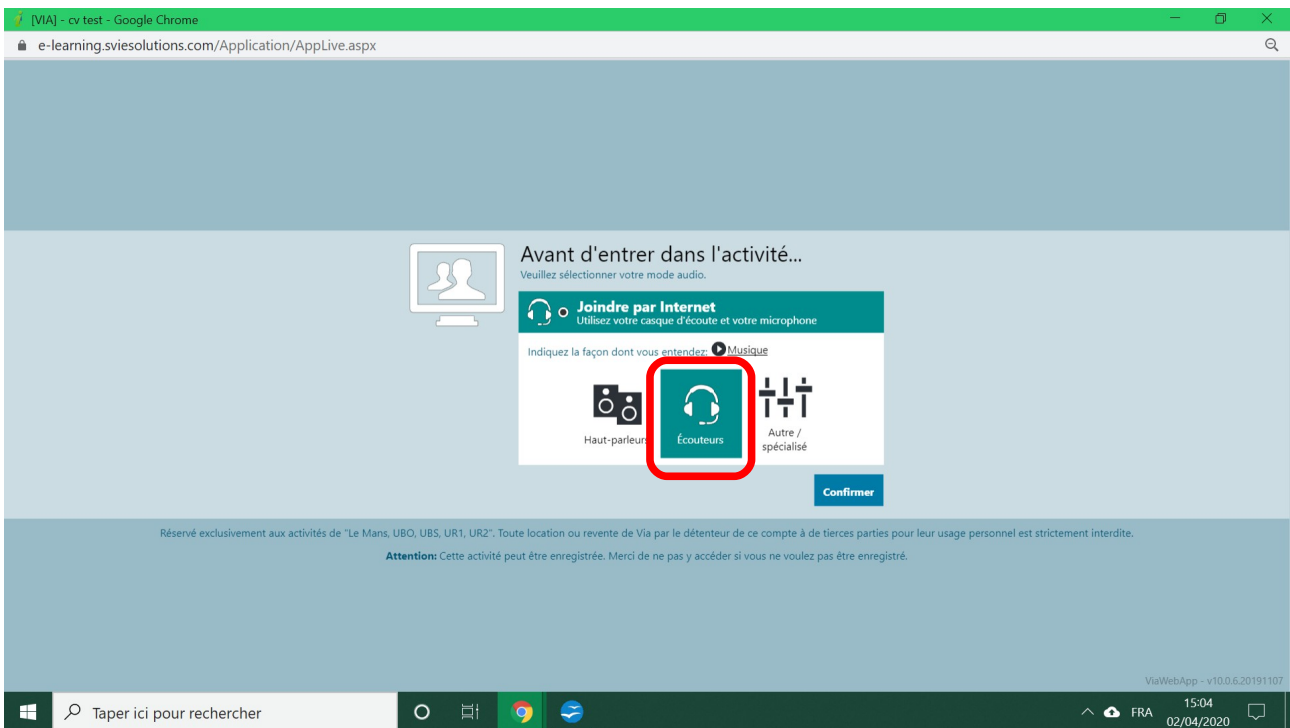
[VIA] - cv test - Google Chrome

e-learning.sviesolutions.com/Application/AppLive.aspx

Avant d'entrer dans l'activité...
Veuillez sélectionner votre mode audio.

Joindre par Internet
Utilisez votre casque d'écoute et votre microphone

Indiquez la façon dont vous entendez: Musique

Haut-parleurs

Écouteurs

Autre / spécialisé

Confirmer

Réservé exclusivement aux activités de "Le Mans, UBO, UBS, UR1, UR2". Toute location ou revente de Via par le détenteur de ce compte à de tierces parties pour leur usage personnel est strictement interdite.

Attention: Cette activité peut être enregistrée. Merci de ne pas y accéder si vous ne voulez pas être enregistré.

ViaWebApp - v10.0.6.20191107

Taper ici pour rechercher

FRA 15:04 02/04/2020